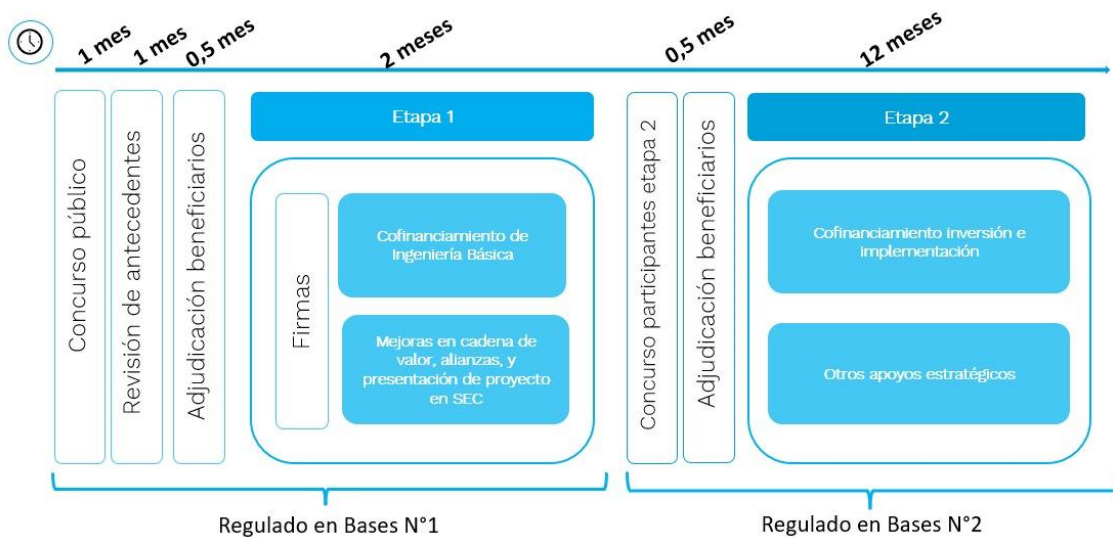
1 mes
1 mes
0,5 mes
2 meses
0,5 mes
12 meses

Concurso público
Revisión de antecedentes
Adjudicación beneficiarios

Etapa 1
Firmas
Cofinanciamiento de Ingeniería Básica
Mejoras en cadena de valor, alianzas, y presentación de proyecto en SEC

Concurso participantes etapa 2
Adjudicación beneficiarios

Etapa 2
Cofinanciamiento inversión e implementación
Otros apoyos estratégicos

Regulado en Bases N°1
Regulado en Bases N°2